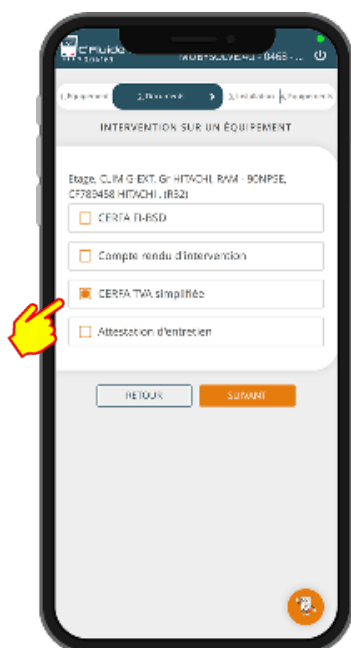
MOBI-SOLVEAU - 8465 - ...

1. Équipement
2. Document
3. Installation
4. Équipements

INTERVENTION SUR UN ÉQUIPEMENT

Etage, CLIM G EXT, Gr HITACHI, RAM - 90NP5E, CF789458 HITACHI, (R32)

CERFA FI-BSD

Compte rendu d'intervention

CERFA TVA simplifiée

Attestation d'entretien

RETOUR

SUIVANT